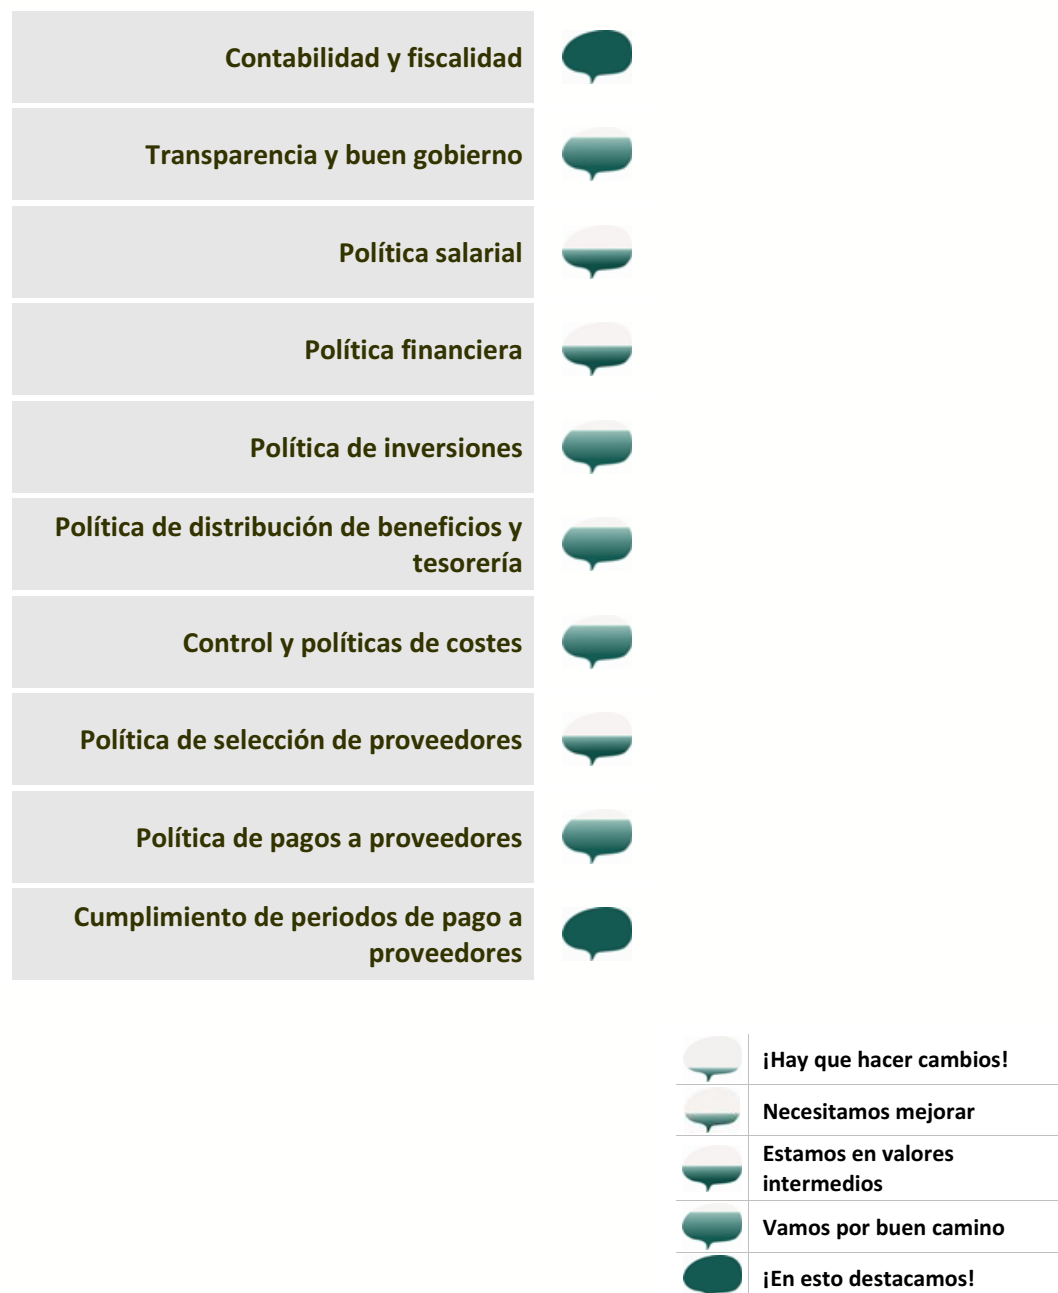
Contabilidad y fiscalidad

Transparencia y buen gobierno

Política salarial

Política financiera

Política de inversiones

Política de distribución de beneficios y tesorería

Control y políticas de costes

Política de selección de proveedores

Política de pagos a proveedores

Cumplimiento de periodos de pago a proveedores

¡Hay que hacer cambios!

Necesitamos mejorar

Estamos en valores intermedios

Vamos por buen camino

¡En esto destacamos!